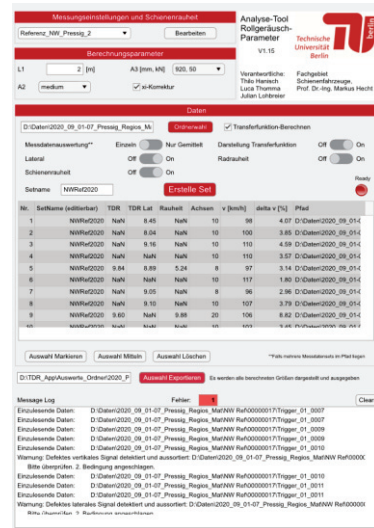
Messungseinstellungen und Schienenrauheit

Referenz_NW_Pressig_2 | Bearbeiten

Berechnungsparameter

L1 | 2 [m] | A3 [mm, kN] | 920, 50

A2 | medium | xi-Korrektur

Analyse-Tool Rollgeräusch-Parameter

V1.15

Technische Universität Berlin

berlin

Verantwortliche: Thilo Hanisch, Luca Thomma, Julian Lohbreier

Fachgebiet Schienenfahrzeuge, Prof. Dr.-Ing. Markus Hecht

Daten

D:\Daten\2020_09_01-07_Pressig_Regios_Mi | Ordnerwahl | Transferfunktion-Berechnen

Messdatenauswertung** | Einzeln | Nur Gemittelt | Darstellung Transferfunktion | Off | On

Lateral | Off | On | Radrauheit | Off | On

Schienenrauheit | Off | On

Setname | NWRef2020 | Erstelle Set | Ready

| Nr. | SetName (editierbar) | TDR | TDR Lat | Rauheit | Achsen | v [km/h] | delta v [%] | Pfad |
|---|---|---|---|---|---|---|---|---|
| 1 | NWRef2020 | NaN | 8.45 | NaN | 10 | 98 | 4.07 | D:\Daten\2020_09_01-0 |
| 2 | NWRef2020 | NaN | 8.04 | NaN | 10 | 100 | 3.85 | D:\Daten\2020_09_01-0 |
| 3 | NWRef2020 | NaN | 9.16 | NaN | 10 | 110 | 4.59 | D:\Daten\2020_09_01-0 |
| 4 | NWRef2020 | NaN | NaN | NaN | 10 | 110 | 3.57 | D:\Daten\2020_09_01-0 |
| 5 | NWRef2020 | 9.84 | 8.89 | 5.24 | 8 | 97 | 3.14 | D:\Daten\2020_09_01-0 |
| 6 | NWRef2020 | NaN | NaN | NaN | 10 | 117 | 1.80 | D:\Daten\2020_09_01-0 |
| 7 | NWRef2020 | NaN | 9.05 | NaN | 8 | 96 | 2.96 | D:\Daten\2020_09_01-0 |
| 8 | NWRef2020 | NaN | 9.10 | NaN | 10 | 107 | 3.79 | D:\Daten\2020_09_01-0 |
| 9 | NWRef2020 | 9.60 | NaN | 9.88 | 20 | 106 | 8.62 | D:\Daten\2020_09_01-0 |
| 10 | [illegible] | | | | | | | |

Auswahl Markieren | Auswahl Mitteln | Auswahl Löschen | **Falls mehrere Messdatensets im Pfad liegen

D:\TDR_App\Auswerte_Ordner\2020_P | Auswahl Exportieren | Es werden alle berechneten Größen dargestellt und ausgegeben

Message Log | Fehler: | Clear

Einzulesende Daten: D:\Daten\2020_09_01-07_Pressig_Regios_Mat\NW Ref\00000017\Trigger_01_0007
Einzulesende Daten: D:\Daten\2020_09_01-07_Pressig_Regios_Mat\NW Ref\00000017\Trigger_01_0008
Einzulesende Daten: D:\Daten\2020_09_01-07_Pressig_Regios_Mat\NW Ref\00000017\Trigger_01_0009
Einzulesende Daten: D:\Daten\2020_09_01-07_Pressig_Regios_Mat\NW Ref\00000017\Trigger_01_0009
Einzulesende Daten: D:\Daten\2020_09_01-07_Pressig_Regios_Mat\NW Ref\00000017\Trigger_01_0010
Warnung: Defektes vertikales Signal detektiert und aussortiert: D:\Daten\2020_09_01-07_Pressig_Regios_Mat\NW Ref\0000
Bitte überprüfen. 2. Bedingung angeschlagen.
Einzulesende Daten: D:\Daten\2020_09_01-07_Pressig_Regios_Mat\NW Ref\00000017\Trigger_01_0010
Einzulesende Daten: D:\Daten\2020_09_01-07_Pressig_Regios_Mat\NW Ref\00000017\Trigger_01_0011
Einzulesende Daten: D:\Daten\2020_09_01-07_Pressig_Regios_Mat\NW Ref\00000017\Trigger_01_0011
Warnung: Defektes laterales Signal detektiert und aussortiert: D:\Daten\2020_09_01-07_Pressig_Regios_Mat\NW Ref\0000
Bitte überprüfen. 2. Bedingung angeschlagen.